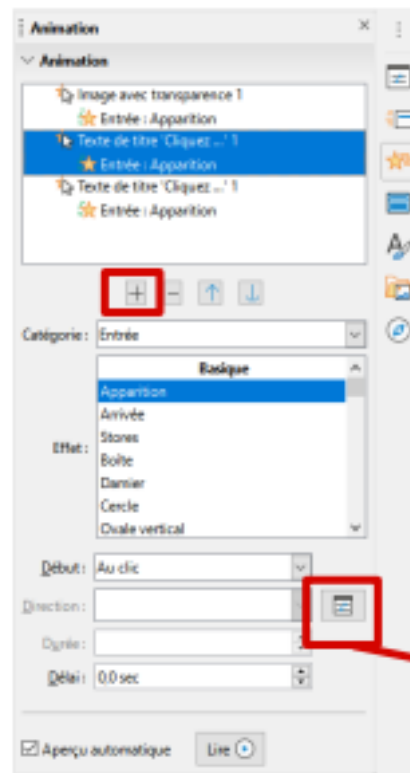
Animation
×
Animation
Image avec transparence 1
Entrée : Apparition
Texte de titre 'Cliquez ...' 1
Entrée : Apparition
Texte de titre 'Cliquez ...' 1
Entrée : Apparition

Catégorie : Entrée
Basique
Apparition
Arrivée
Stores
Boîte
Damier
Cercle
Ovale vertical
Effet :
Début : Au clic
Direction :
Durée :
Délai : 0,0 sec
Aperçu automatique
Lire